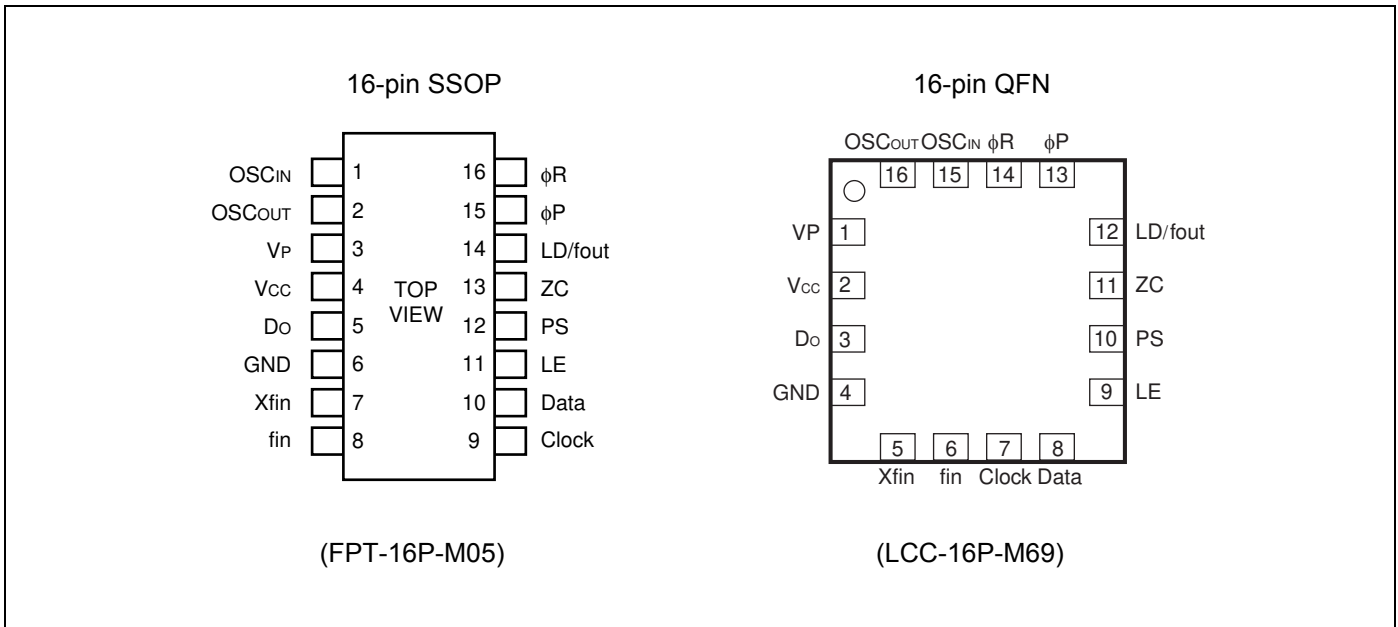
16-pin SSOP

$OSC_{IN}$ 1
$OSC_{OUT}$ 2
$V_P$ 3
$V_{CC}$ 4
$D_O$ 5
GND 6
Xfin 7
fin 8

TOP VIEW

16 $\phi R$
15 $\phi P$
14 LD/fout
13 ZC
12 PS
11 LE
10 Data
9 Clock

(FPT-16P-M05)

16-pin QFN

$OSC_{OUT}$ $OSC_{IN}$ $\phi R$ $\phi P$
16 15 14 13

VP 1
$V_{CC}$ 2
$D_O$ 3
GND 4

12 LD/fout
11 ZC
10 PS
9 LE

5 6 7 8
Xfin fin Clock Data

(LCC-16P-M69)